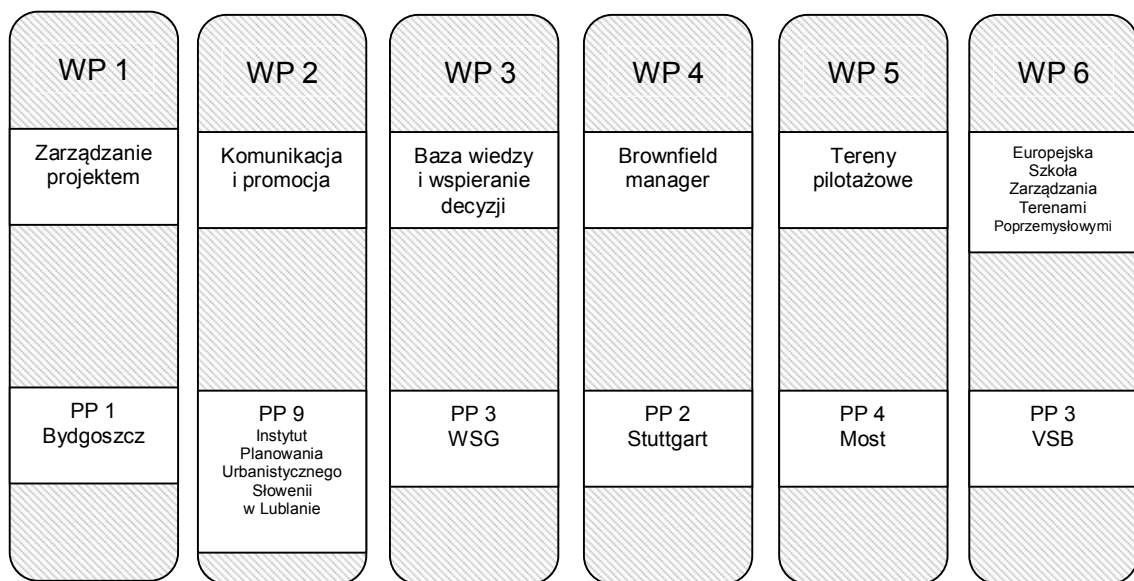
WP 1

Zarządzanie projektem

PP 1 Bydgoszcz

WP 2

Komunikacja i promocja

PP 9 Instytut Planowania Urbanistycznego Słowenii w Lublanie

WP 3

Baza wiedzy i wspieranie decyzji

PP 3 WSG

WP 4

Brownfield manager

PP 2 Stuttgart

WP 5

Tereny pilotażowe

PP 4 Most

WP 6

Europejska Szkoła Zarządzania Terenami Poprzemysłowymi

PP 3 VSB